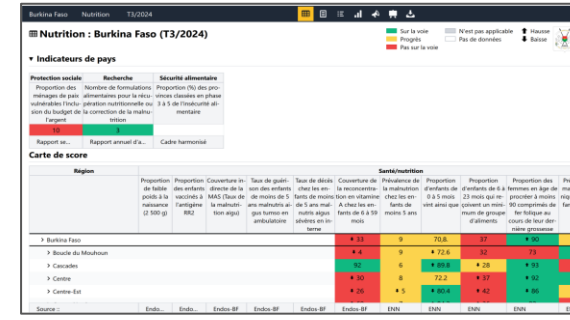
Burkina Faso Nutrition T3/2024

Nutrition : Burkina Faso (T3/2024)

Sur la voie
Progrès
Pas sur la voie
N'est pas applicable
Pas de données
⬆ Hausse
⬇ Baisse

▾ Indicateurs de pays

| Protection sociale | Recherche | Sécurité alimentaire |
|---|---|---|
| Proportion des ménages de paix vulnérables l'inclusion du budget de l'argent | Nombre de formulations alimentaires pour la récupération nutritionnelle ou la correction de la malnutrition | Proportion (%) des provinces classées en phase 3 à 5 de l'insécurité alimentaire |
| 10 | 3 | |
| Rapport se... | Rapport annuel d'a... | Cadre harmonisé |

Carte de score

| Région | Santé/nutrition | | | | | | | | | | | |
|---|---|---|---|---|---|---|---|---|---|---|---|---|
| | Proportion de faible poids à la naissance (2 500 g) | Proportion des enfants vaccinés à l'antigène RR2 | Couverture indirecte de la MAS (Taux de la malnutrition aigu) | Taux de guérison des enfants de moins de 5 ans malnutris aigus tumso en ambulatoire | Taux de décès chez les enfants de moins de 5 ans malnutris aigus sévères en interne | Couverture de la reconcentration en vitamine A chez les enfants de 6 à 59 mois | Prévalence de la malnutrition chez les enfants de moins 5 ans | Proportion d'enfants de 0 à 5 mois vint ainsi que | Proportion d'enfants de 6 à 23 mois qui recoivent un minimum de groupe d'aliments | Proportion des femmes en âge de procréer à moins 90 comprimés de fer folique au cours de leur dernière grossesse | Pr... ma... ni... fe... |
| › Burkina Faso | | | | | | ⬇ 33 | 9 | 70,8 | 37 | ⬆ 90 | |
| › Boucle du Mouhoun | | | | | | ⬇ 4 | 9 | ⬆ 72.6 | 32 | 73 | |
| › Cascades | | | | | | 92 | 6 | ⬆ 89.8 | ⬇ 28 | ⬆ 93 | |
| › Centre | | | | | | ⬆ 30 | 8 | 72.2 | ⬆ 37 | ⬆ 92 | |
| › Centre-Est | | | | | | ⬇ 26 | ⬇ 5 | ⬆ 80.4 | ⬆ 42 | ⬆ 85 | |
| Source : | Endo... | Endo... | Endos-BF | Endos-BF | Endos-BF | Endos-BF | ENN | ENN | ENN | ENN | E... |